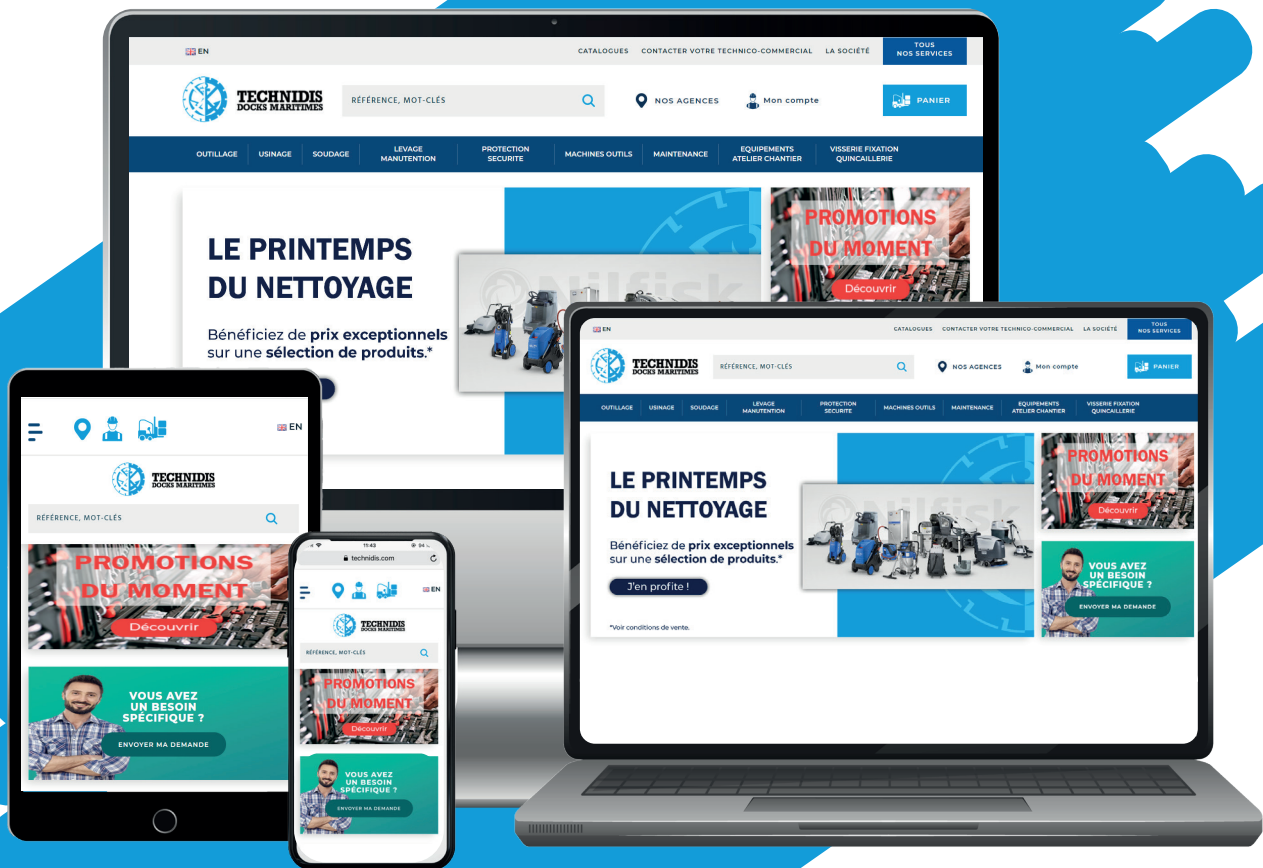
EN CATALOGUES CONTACTER VOTRE TECHNICO-COMMERCIAL LA SOCIÉTÉ TOUS NOS SERVICES

TECHNIDIS DOCKS MARITIMES

RÉFÉRENCE, MOT-CLÉS

NOS AGENCES Mon compte PANIER

OUTILLAGE USINAGE SOUDAGE LEVAGE MANUTENTION PROTECTION SECURITE MACHINES OUTILS MAINTENANCE EQUIPEMENTS ATELIER CHANTIER VISSERIE FIXATION QUINCAILLERIE

LE PRINTEMPS DU NETTOYAGE

Bénéficiez de prix exceptionnels sur une sélection de produits.*

PROMOTIONS DU MOMENT

Découvrir

EN CATALOGUES CONTACTER VOTRE TECHNICO-COMMERCIAL LA SOCIÉTÉ TOUS NOS SERVICES

TECHNIDIS DOCKS MARITIMES

RÉFÉRENCE, MOT-CLÉS

NOS AGENCES Mon compte PANIER

OUTILLAGE USINAGE SOUDAGE LEVAGE MANUTENTION PROTECTION SECURITE MACHINES OUTILS MAINTENANCE EQUIPEMENTS ATELIER CHANTIER VISSERIE FIXATION QUINCAILLERIE

LE PRINTEMPS DU NETTOYAGE

Bénéficiez de prix exceptionnels sur une sélection de produits.*

J'en profite !

*Voir conditions de vente.

PROMOTIONS DU MOMENT

Découvrir

VOUS AVEZ UN BESOIN SPÉCIFIQUE ?

ENVOYER MA DEMANDE

EN

TECHNIDIS DOCKS MARITIMES

RÉFÉRENCE, MOT-CLÉS

PROMOTIONS DU MOMENT

Découvrir

VOUS AVEZ UN BESOIN SPÉCIFIQUE ?

ENVOYER MA DEMANDE

11:43

technidis.com

EN

TECHNIDIS DOCKS MARITIMES

RÉFÉRENCE, MOT-CLÉS

PROMOTIONS DU MOMENT

Découvrir

VOUS AVEZ UN BESOIN SPÉCIFIQUE ?

ENVOYER MA DEMANDE